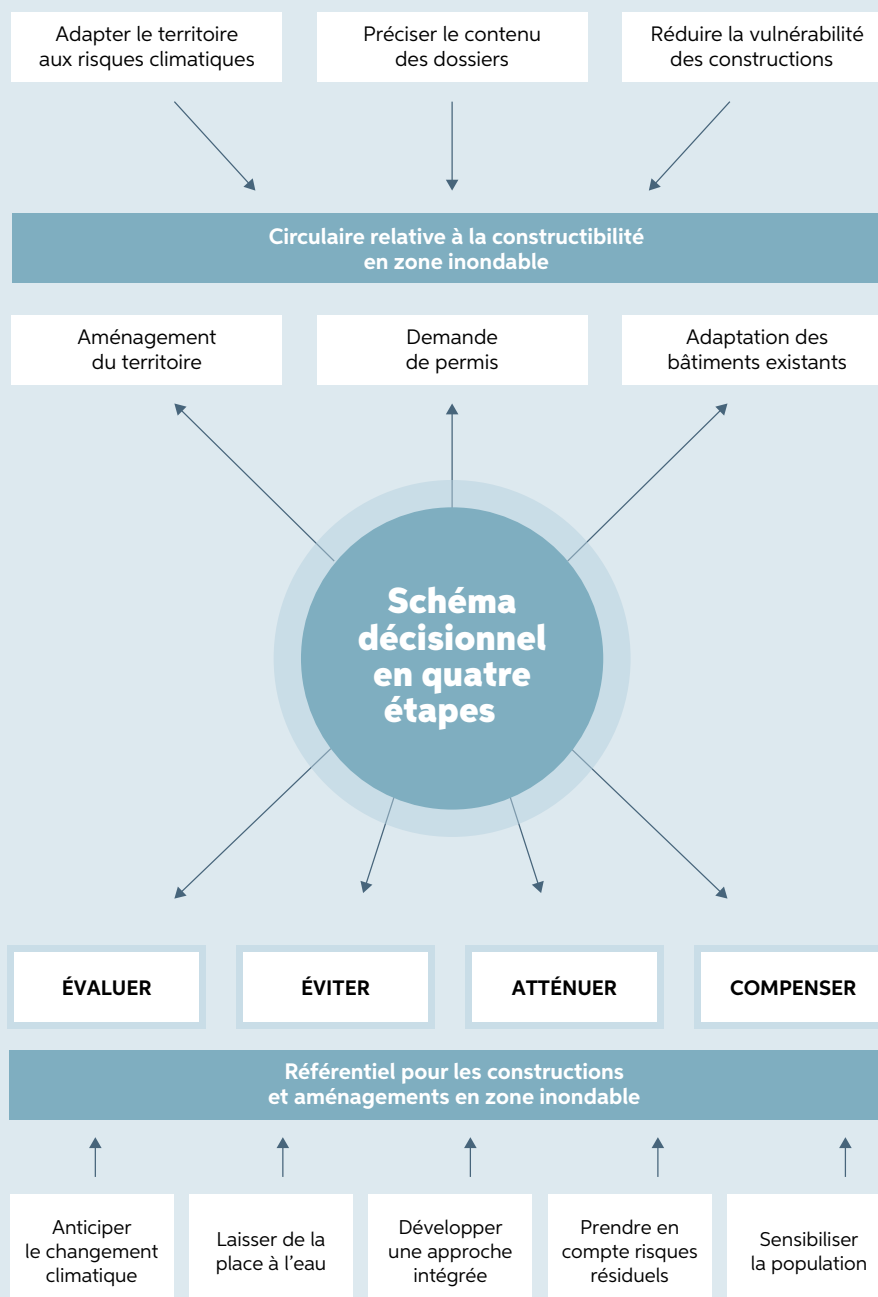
Adapter le territoire aux risques climatiques

Préciser le contenu des dossiers

Réduire la vulnérabilité des constructions

Circulaire relative à la constructibilité en zone inondable

Aménagement du territoire

Demande de permis

Adaptation des bâtiments existants

Schéma décisionnel en quatre étapes

ÉVALUER

ÉVITER

ATTÉNUER

COMPENSER

Référentiel pour les constructions et aménagements en zone inondable

Anticiper le changement climatique

Laisser de la place à l'eau

Développer une approche intégrée

Prendre en compte risques résiduels

Sensibiliser la population